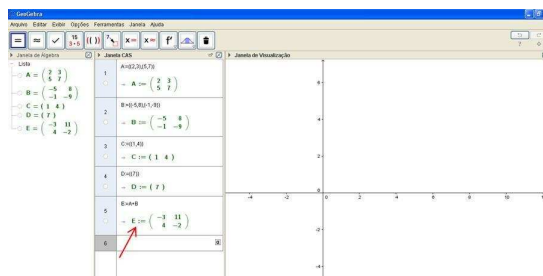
GeoGebra

Arquivo Editar Exibir Opções Ferramentas Janela Ajuda

$\frac{15}{3+5}$

Janela de Álgebra

Lista

$A = \begin{pmatrix} 2 & 3 \\ 5 & 7 \end{pmatrix}$

$B = \begin{pmatrix} -5 & 8 \\ -1 & -9 \end{pmatrix}$

$C = \begin{pmatrix} 1 & 4 \end{pmatrix}$

$D = \begin{pmatrix} 7 \end{pmatrix}$

$E = \begin{pmatrix} -3 & 11 \\ 4 & -2 \end{pmatrix}$

Janela CAS

1
A:={{2,3},{5,7}}
$\rightarrow$ $A := \begin{pmatrix} 2 & 3 \\ 5 & 7 \end{pmatrix}$

2
B:={{-5,8},{-1,-9}}
$\rightarrow$ $B := \begin{pmatrix} -5 & 8 \\ -1 & -9 \end{pmatrix}$

3
C:={{1,4}}
$\rightarrow$ $C := \begin{pmatrix} 1 & 4 \end{pmatrix}$

4
D:={{7}}
$\rightarrow$ $D := \begin{pmatrix} 7 \end{pmatrix}$

5
E:=A+B
$\rightarrow$ $E := \begin{pmatrix} -3 & 11 \\ 4 & -2 \end{pmatrix}$

6

Janela de Visualização

6
4
2
0
-2
-4
-4 -2 0 2 4 6 8 10